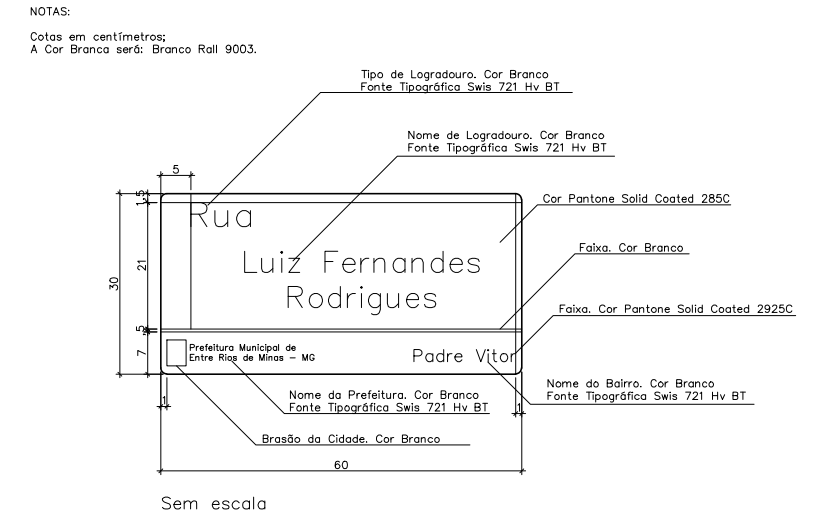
NOTAS:

Cotas em centímetros;
A Cor Branca será: Branco Rall 9003.

Tipo de Logradouro. Cor Branco
Fonte Tipográfica Swis 721 Hv BT

Nome de Logradouro. Cor Branco
Fonte Tipográfica Swis 721 Hv BT

5

1,5

Cor Pantone Solid Coated 285C

Rua

21

30

Luiz Fernandes
Rodrigues

Faixa. Cor Branco

Faixa. Cor Pantone Solid Coated 2925C

,5
,5

7

Prefeitura Municipal de
Entre Rios de Minas – MG

Padre Vitor

Nome do Bairro. Cor Branco
Fonte Tipográfica Swis 721 Hv BT

Nome da Prefeitura. Cor Branco
Fonte Tipográfica Swis 721 Hv BT

1

1

Brasão da Cidade. Cor Branco

60

Sem escala